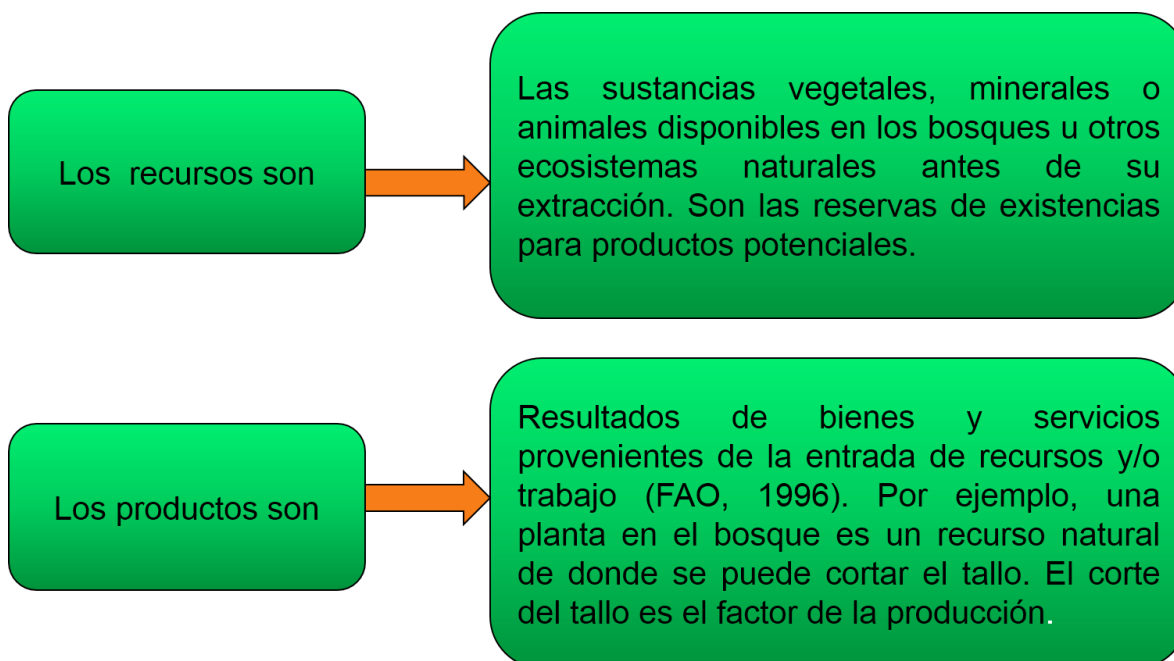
Los recursos son

Las sustancias vegetales, minerales o animales disponibles en los bosques u otros ecosistemas naturales antes de su extracción. Son las reservas de existencias para productos potenciales.

Los productos son

Resultados de bienes y servicios provenientes de la entrada de recursos y/o trabajo (FAO, 1996). Por ejemplo, una planta en el bosque es un recurso natural de donde se puede cortar el tallo. El corte del tallo es el factor de la producción.